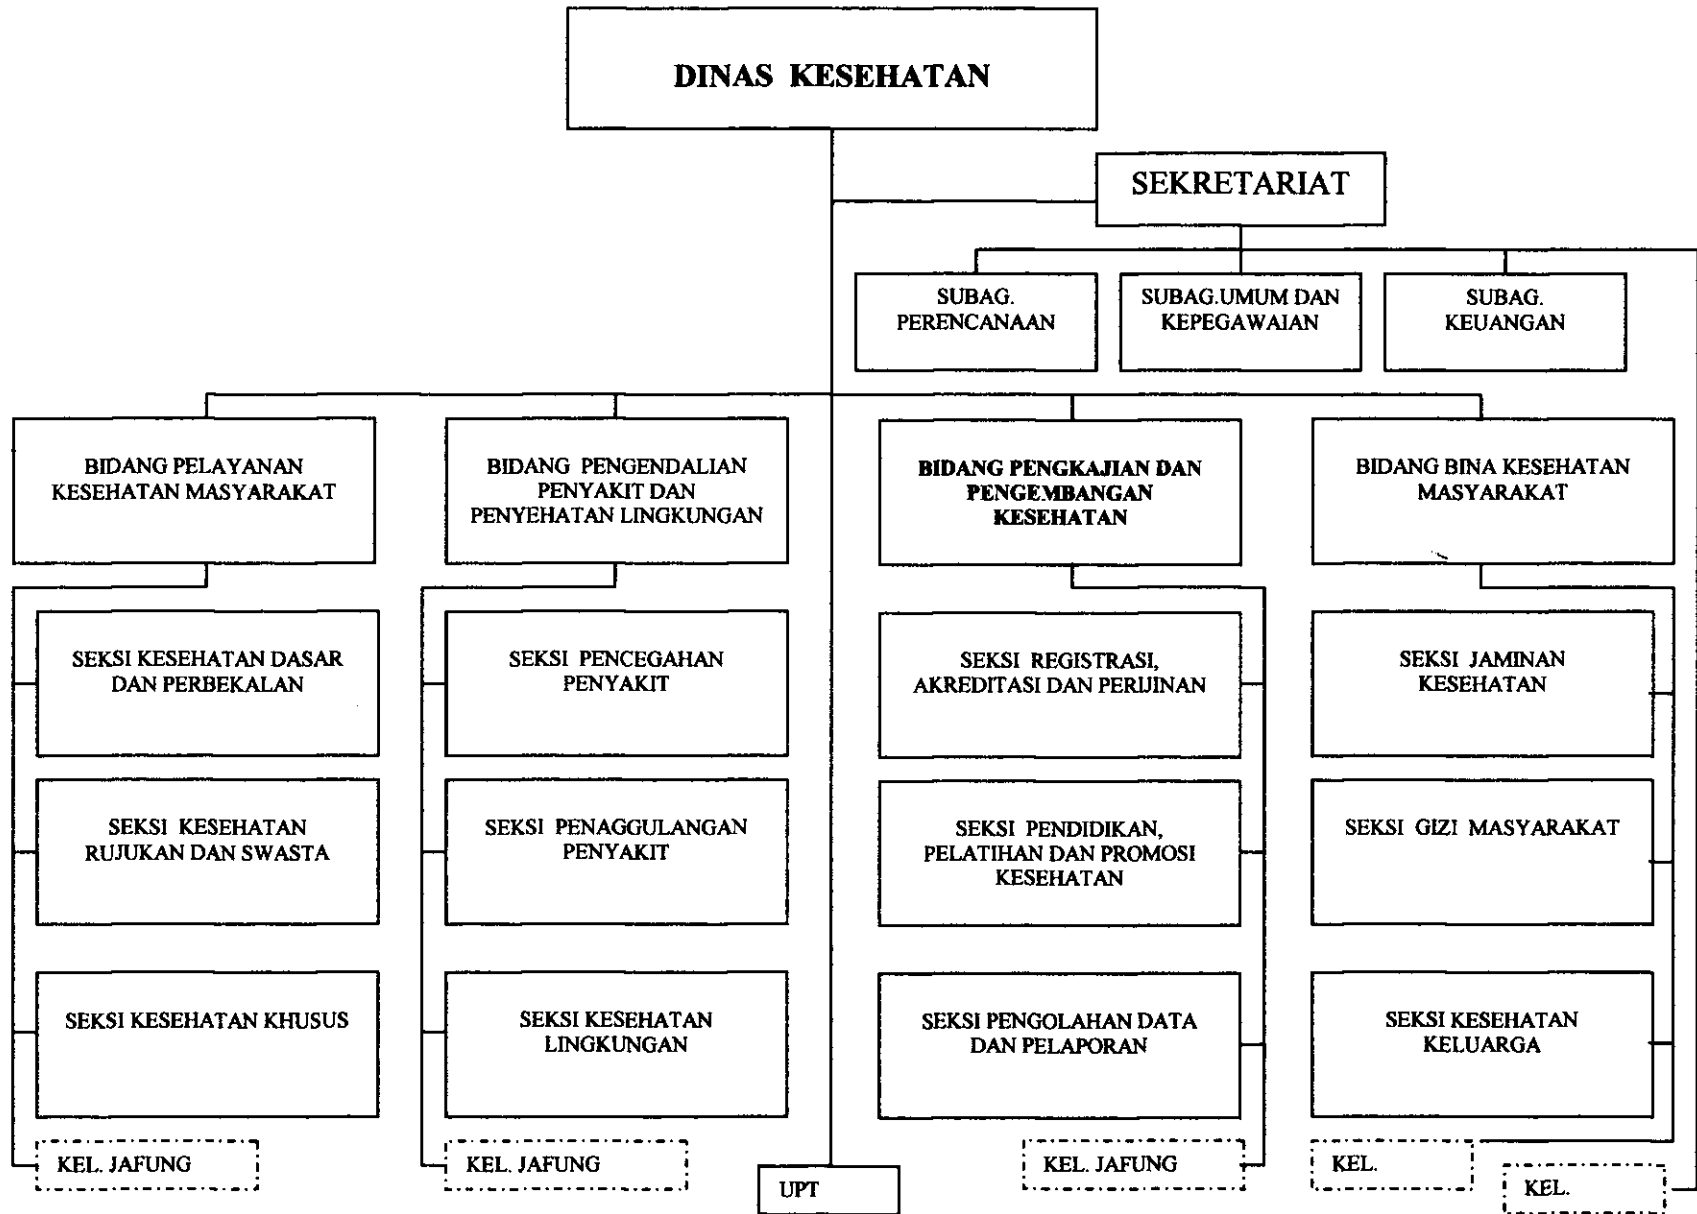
DINAS KESEHATAN

SEKRETARIAT

SUBAG. PERENCANAAN

SUBAG.UMUM DAN KEPEGAWAIAN

SUBAG. KEUANGAN

BIDANG PELAYANAN KESEHATAN MASYARAKAT

BIDANG PENGENDALIAN PENYAKIT DAN PENYEHATAN LINGKUNGAN

BIDANG PENGKAJIAN DAN PENGEMBANGAN KESEHATAN

BIDANG BINA KESEHATAN MASYARAKAT

SEKSI KESEHATAN DASAR DAN PERBEKALAN

SEKSI KESEHATAN RUJUKAN DAN SWASTA

SEKSI KESEHATAN KHUSUS

KEL. JAFUNG

SEKSI PENCEGAHAN PENYAKIT

SEKSI PENAGGULANGAN PENYAKIT

SEKSI KESEHATAN LINGKUNGAN

KEL. JAFUNG

UPT

SEKSI REGISTRASI, AKREDITASI DAN PERIJINAN

SEKSI PENDIDIKAN, PELATIHAN DAN PROMOSI KESEHATAN

SEKSI PENGOLAHAN DATA DAN PELAPORAN

KEL. JAFUNG

SEKSI JAMINAN KESEHATAN

SEKSI GIZI MASYARAKAT

SEKSI KESEHATAN KELUARGA

KEL.

KEL.